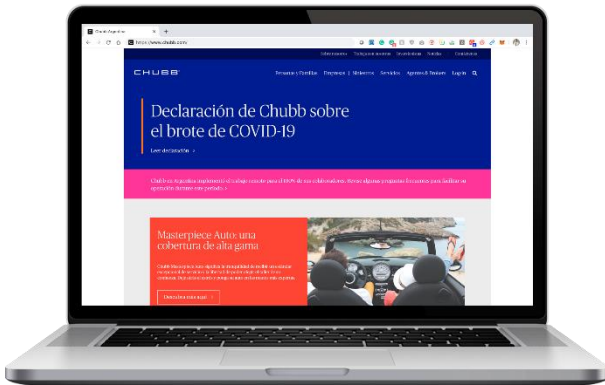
Chubb Argentina
https://www.chubb.com/

Asesoramiento Trabajar con nosotros Inversionistas Noticias Contáctanos

CHUBB

Personas y Familias Empresas Siniestros Servicios Agentes & Brokers Login

Declaración de Chubb sobre el brote de COVID-19

Leer declaración

Chubb ha logrado implementar el trabajo remoto para el 100% de sus colaboradores. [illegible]

Masterpiece Auto: una cobertura de alta gama

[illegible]

Descubra más aquí